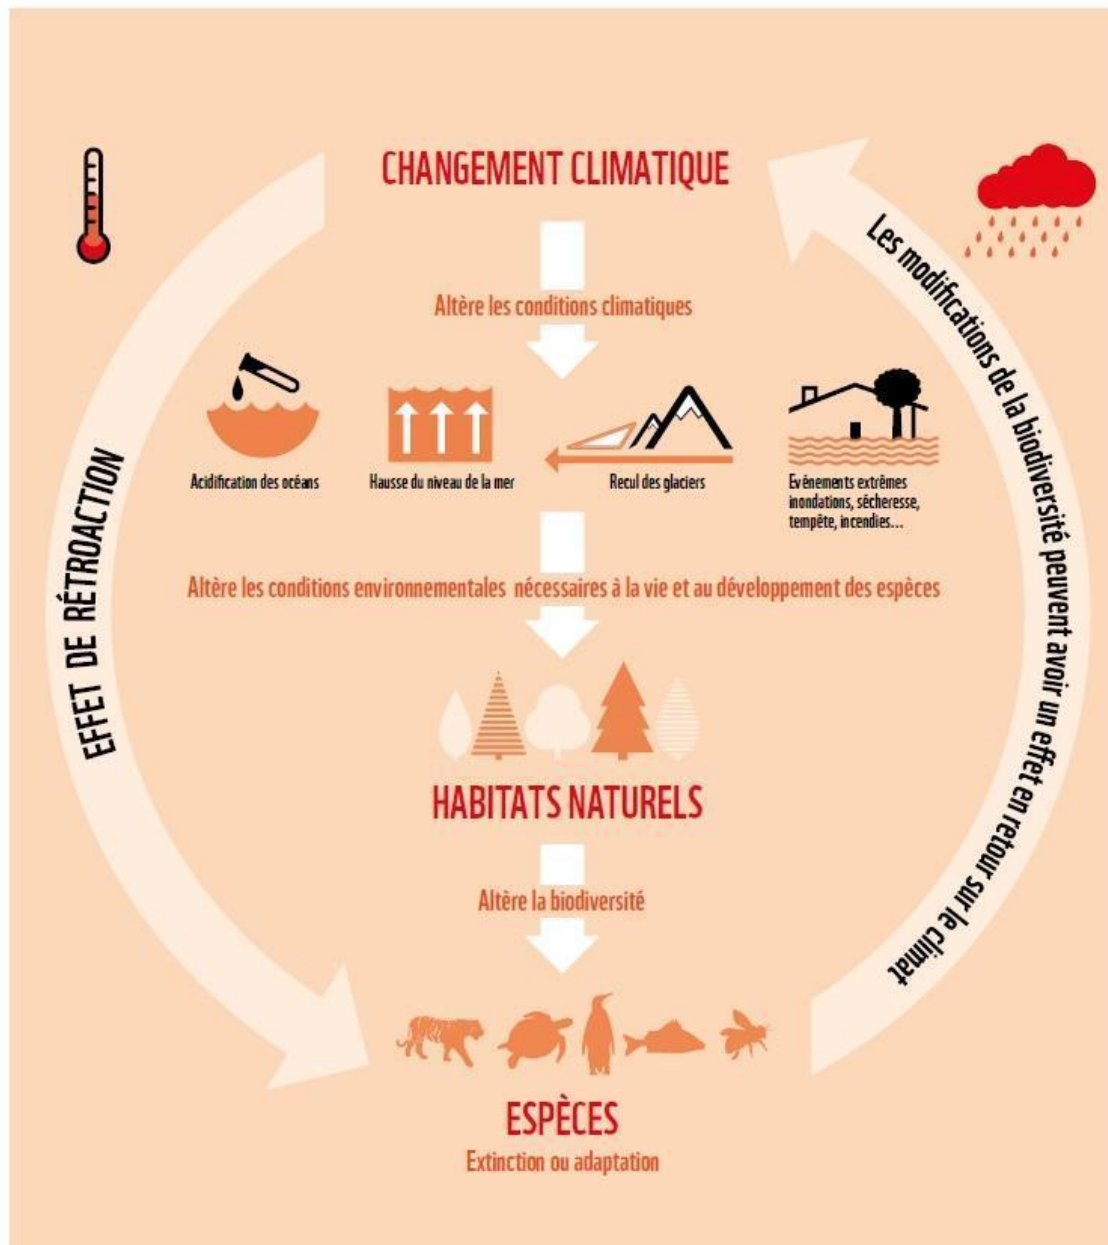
CHANGEMENT CLIMATIQUE

Altère les conditions climatiques

Acidification des océans

Hausse du niveau de la mer

Recul des glaciers

Evénements extrêmes inondations, sécheresse, tempête, incendies...

Altère les conditions environnementales nécessaires à la vie et au développement des espèces

HABITATS NATURELS

Altère la biodiversité

ESPÈCES

Extinction ou adaptation

EFFET DE RÉTROACTION

Les modifications de la biodiversité peuvent avoir un effet en retour sur le climat